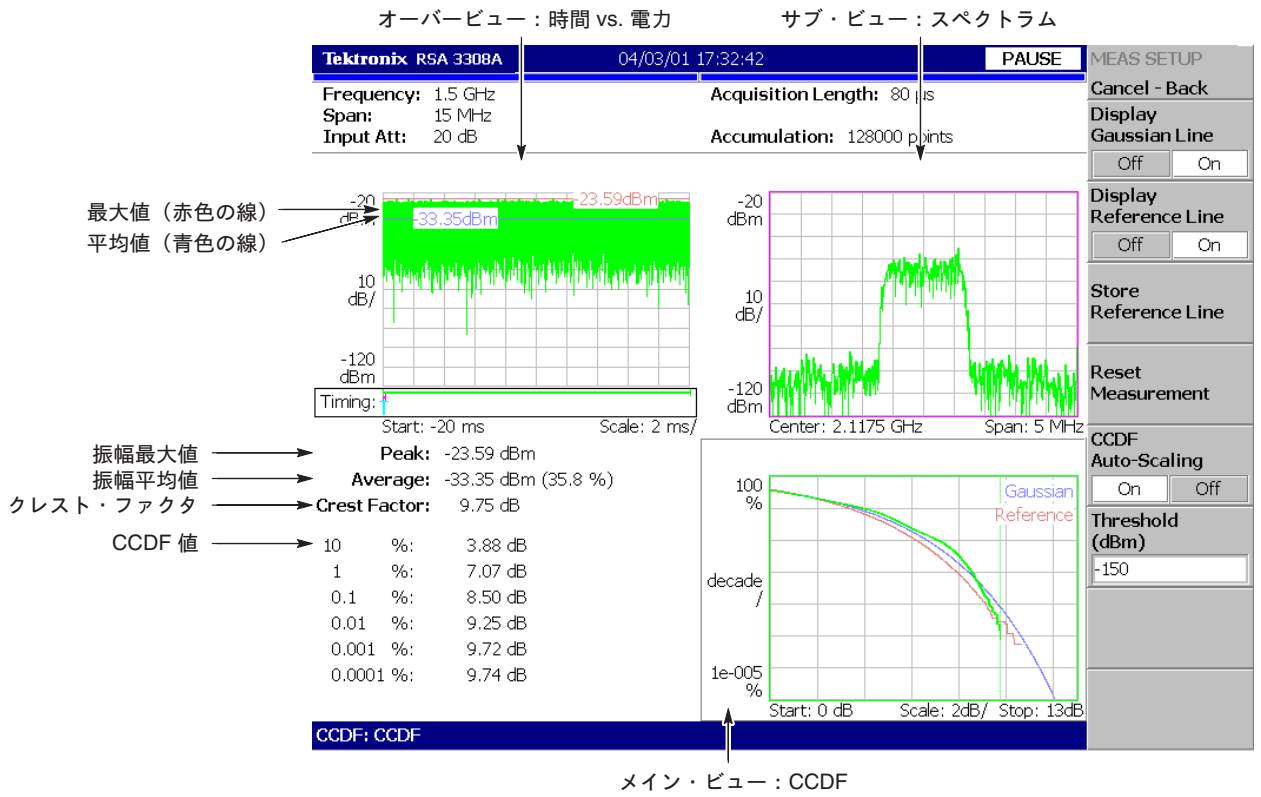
オーバービュー：時間 vs. 電力

サブ・ビュー：スペクトラム

Tektronix RSA 3308A

04/03/01 17:32:42

PAUSE

Frequency: 1.5 GHz
Span: 15 MHz
Input Att: 20 dB

Acquisition Length: 80 μs

Accumulation: 128000 points

最大値（赤色の線）

平均値（青色の線）

-20 dBm

-23.59dBm

-33.35dBm

10 dB/

-120 dBm

Timing:

Start: -20 ms

Scale: 2 ms/

-20 dBm

10 dB/

-120 dBm

Center: 2.1175 GHz

Span: 5 MHz

振幅最大値

振幅平均値

クレスト・ファクタ

CCDF 値

Peak: -23.59 dBm
Average: -33.35 dBm (35.8 %)
Crest Factor: 9.75 dB

| | | |
|---|---|---|
| 10 | %: | 3.88 dB |
| 1 | %: | 7.07 dB |
| 0.1 | %: | 8.50 dB |
| 0.01 | %: | 9.25 dB |
| 0.001 | %: | 9.72 dB |
| 0.0001 | %: | 9.74 dB |

100 %

Gaussian

Reference

decade /

1e-005 %

Start: 0 dB

Scale: 2dB/

Stop: 13dB

CCDF: CCDF

メイン・ビュー：CCDF

MEAS SETUP

Cancel - Back

Display Gaussian Line

Off On

Display Reference Line

Off On

Store Reference Line

Reset Measurement

CCDF Auto-Scaling

On Off

Threshold (dBm)

-150